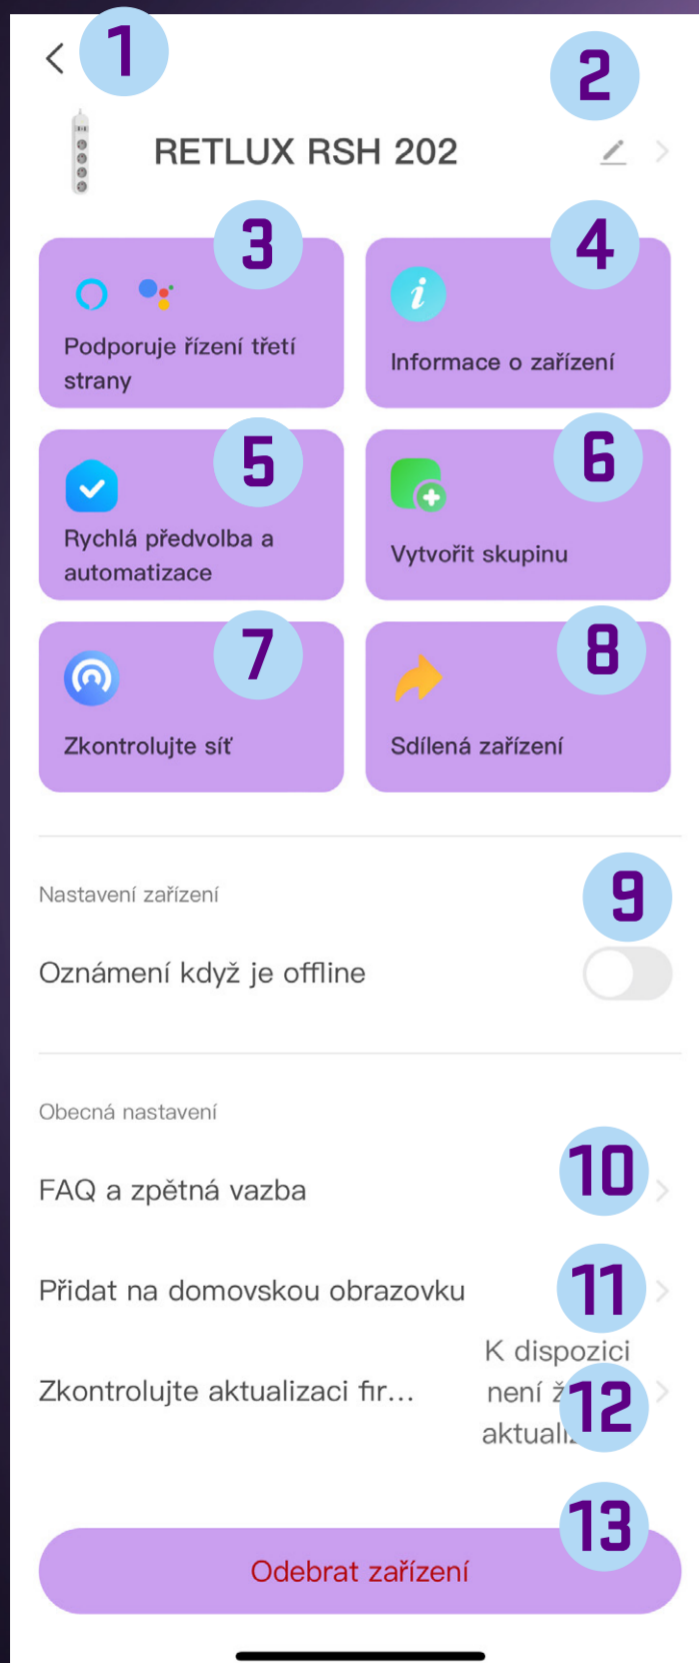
1

2

RETLUX RSH 202

3

Podporuje řízení třetí strany

4

Informace o zařízení

5

Rychlá předvolba a automatizace

6

Vytvořit skupinu

7

Zkontrolujte síť

8

Sdílená zařízení

Nastavení zařízení

9

Oznámení když je offline

Obecná nastavení

FAQ a zpětná vazba

10

Přidat na domovskou obrazovku

11

Zkontrolujte aktualizaci fir...

K dispozici není ž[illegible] aktuali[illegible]

12

13

Odebrat zařízení